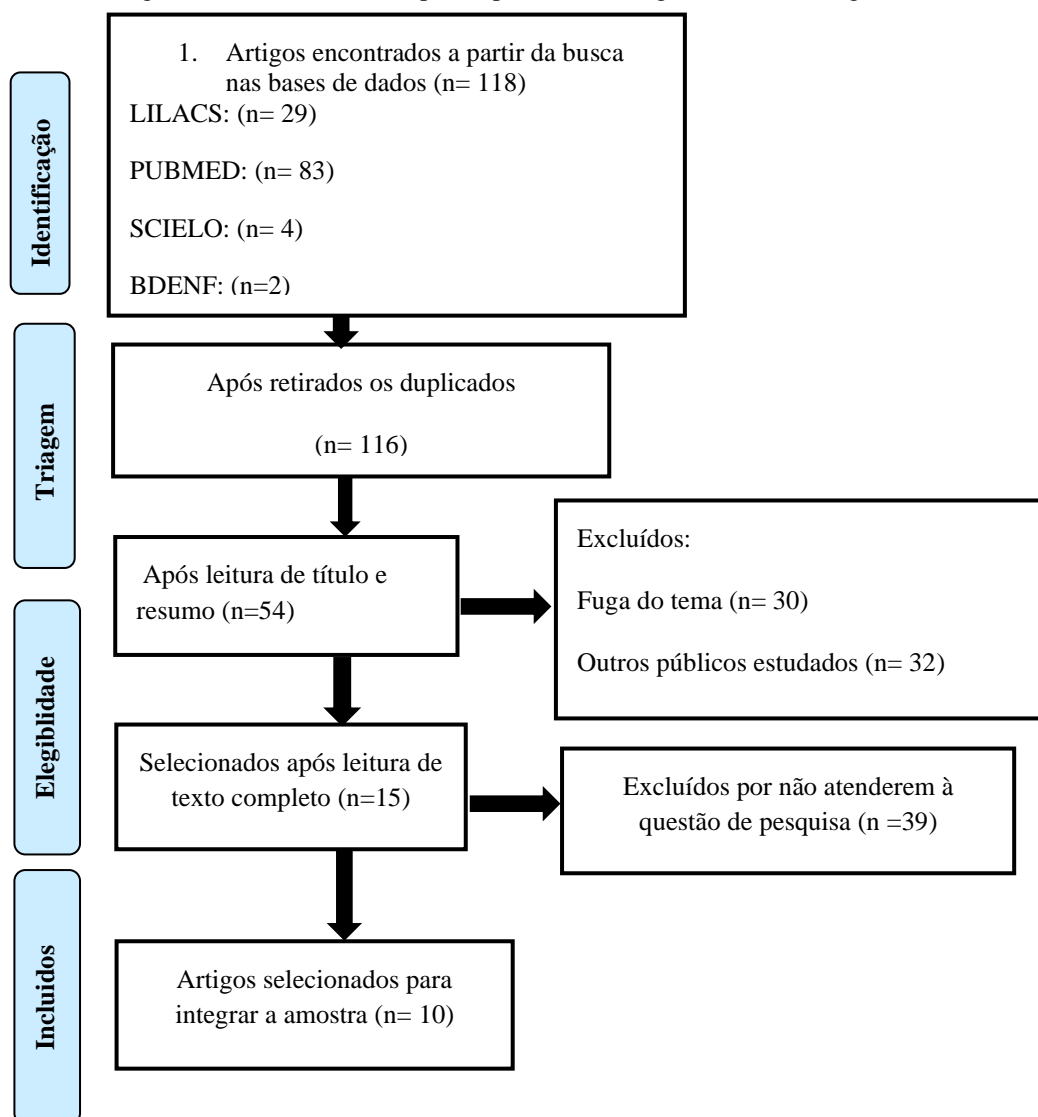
Identificação

1. Artigos encontrados a partir da busca nas bases de dados (n= 118)
LILACS: (n= 29)
PUBMED: (n= 83)
SCIELO: (n= 4)
BDENF: (n=2)

Triagem

Após retirados os duplicados
(n= 116)

Após leitura de título e resumo (n=54)

Excluídos:
Fuga do tema (n= 30)
Outros públicos estudados (n= 32)

Elegiblidade

Selecionados após leitura de texto completo (n=15)

Excluídos por não atenderem à questão de pesquisa (n =39)

Incluidos

Artigos selecionados para integrar a amostra (n= 10)